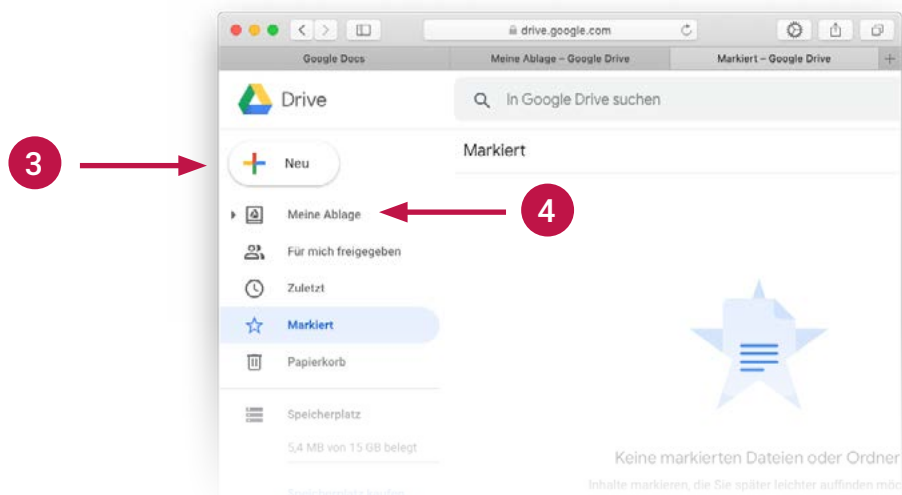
drive.google.com

Google Docs

Meine Ablage – Google Drive

Markiert – Google Drive

Drive

In Google Drive suchen

3

Neu

Markiert

4

Meine Ablage

Für mich freigegeben

Zuletzt

Markiert

Papierkorb

Speicherplatz

5,4 MB von 15 GB belegt

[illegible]

Keine markierten Dateien oder Ordner

Inhalte markieren, die Sie später leichter auffinden möc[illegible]